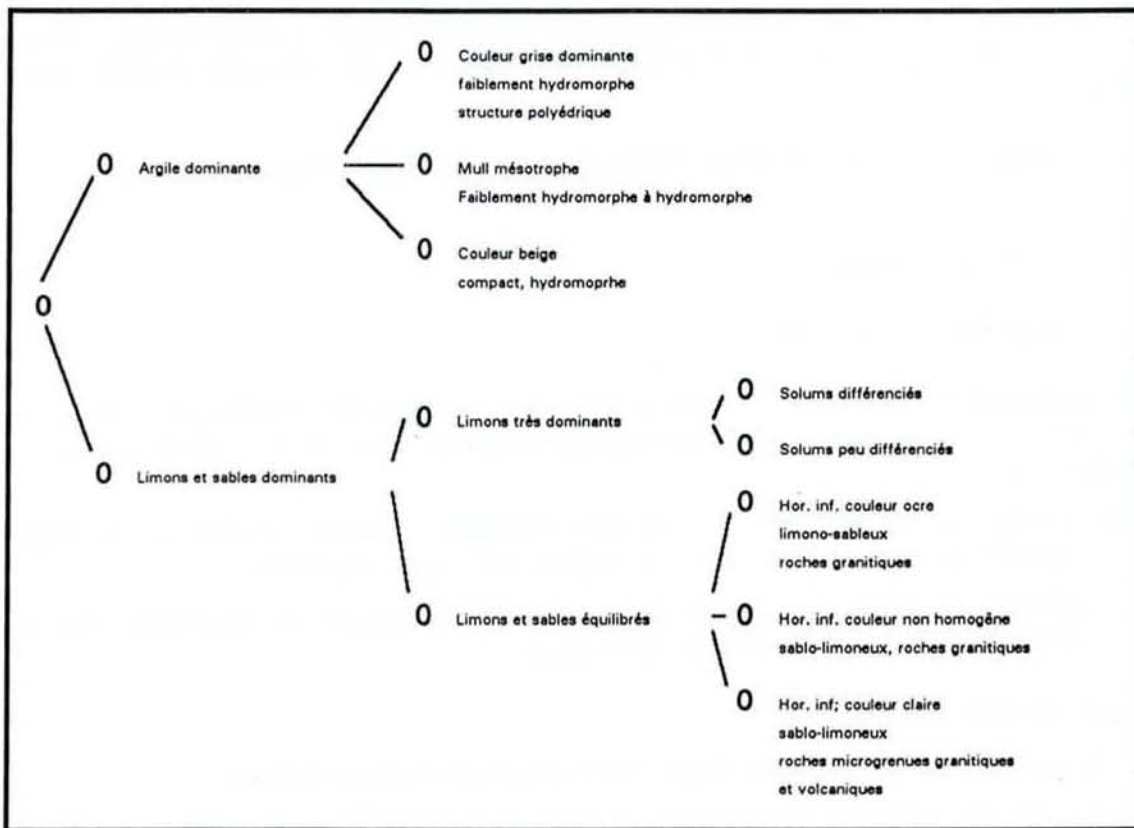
0

0 Argile dominante

0 Couleur grise dominante
faiblement hydromorphe
structure polyédrique

0 Mull mésotrophe
Faiblement hydromorphe à hydromorphe

0 Couleur beige
compact, hydromoprhe

0 Limons et sables dominants

0 Limons très dominants

0 Solums différenciés

0 Solums peu différenciés

0 Limons et sables équilibrés

0 Hor. inf. couleur ocre
limono-sableux
roches granitiques

0 Hor. inf. couleur non homogène
sablo-limoneux, roches granitiques

0 Hor. inf; couleur claire
sablo-limoneux
roches microgrenues granitiques
et volcaniques